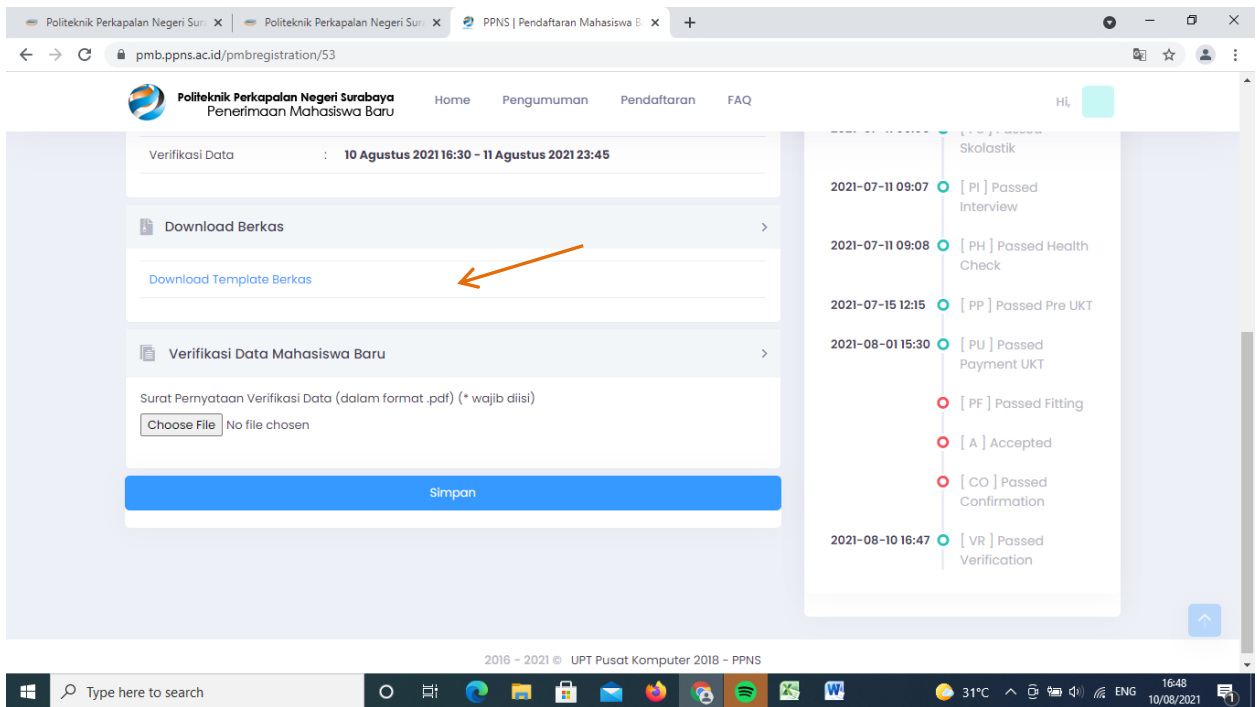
Politeknik Perkapalan Negeri Sur ×
Politeknik Perkapalan Negeri Sur ×
PPNS | Pendaftaran Mahasiswa B ×
+

pmb.ppns.ac.id/pmbregistration/53

Politeknik Perkapalan Negeri Surabaya
Penerimaan Mahasiswa Baru

Home Pengumuman Pendaftaran FAQ

Hi,

Verifikasi Data : 10 Agustus 2021 16:30 - 11 Agustus 2021 23:45

Download Berkas

Download Template Berkas

Verifikasi Data Mahasiswa Baru

Surat Pernyataan Verifikasi Data (dalam format .pdf) (* wajib diisi)

Choose File No file chosen

Simpan

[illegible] Skolastik

2021-07-11 09:07 [ PI ] Passed Interview

2021-07-11 09:08 [ PH ] Passed Health Check

2021-07-15 12:15 [ PP ] Passed Pre UKT

2021-08-01 15:30 [ PU ] Passed Payment UKT

[ PF ] Passed Fitting

[ A ] Accepted

[ CO ] Passed Confirmation

2021-08-10 16:47 [ VR ] Passed Verification

2016 - 2021 © UPT Pusat Komputer 2018 - PPNS

Type here to search

31°C ENG 16:48 10/08/2021